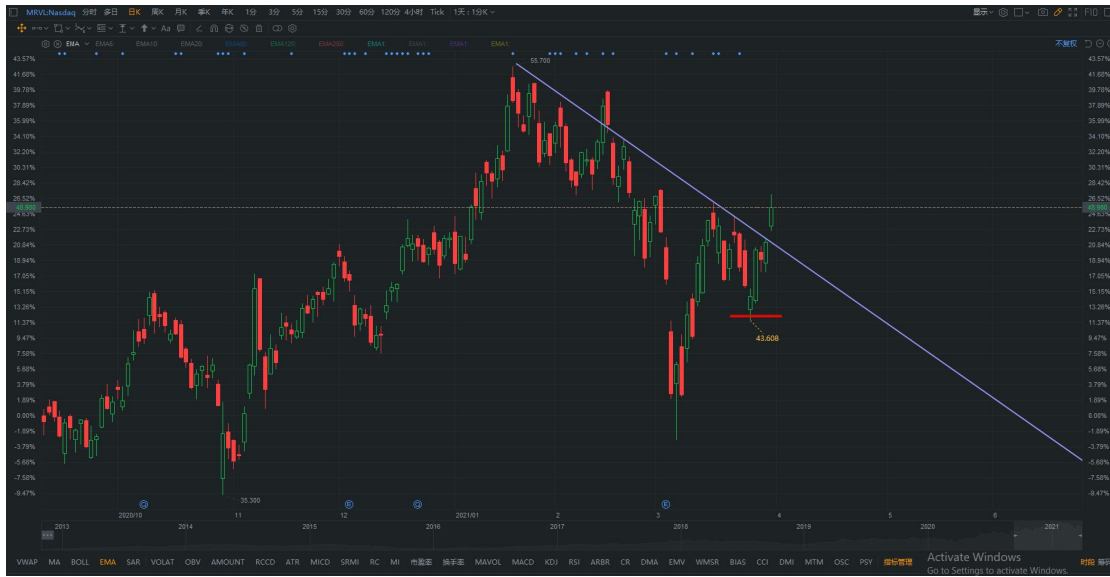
MRVL:Nasdaq 分时 多日 日K 周K 月K 季K 年K 1分 3分 5分 15分 30分 60分 120分 4小时 Tick 1天：1分K

显示

EMA EMA5 EMA10 EMA20 EMA60 EMA120 EMA250 EMA1 EMA1 EMA1 EMA1

不复权

55.700

43.608

35.300

43.57%
41.68%
39.78%
37.89%
35.99%
34.10%
32.20%
30.31%
28.42%
26.52%
24.63%
22.73%
20.84%
18.94%
17.05%
15.15%
13.26%
11.37%
9.47%
7.58%
5.68%
3.79%
1.89%
0.00%
-1.89%
-3.79%
-5.68%
-7.58%
-9.47%

2020/10 11 12 2021/01 2 3 4

2013 2014 2015 2016 2017 2018 2019 2020 2021

VWAP MA BOLL EMA SAR VOLAT OBV AMOUNT RCCD ATR MICD SRMI RC MI 市盈率 换手率 MAVOL MACD KDJ RSI ARBR CR DMA EMV WMSR BIAS CCI DMI MTM OSC PSY 指标管理

Activate Windows
Go to Settings to activate Windows.

时段